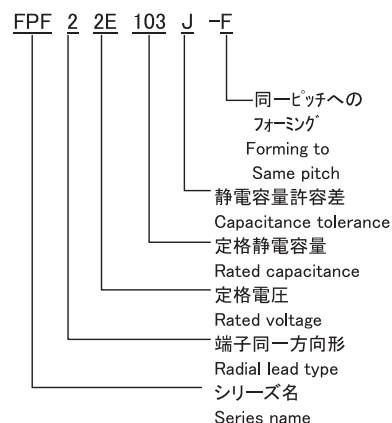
FPF 2 2E 103 J -F

同一ピッチへの
フォーミング
Forming to
Same pitch

静電容量許容差
Capacitance tolerance

定格静電容量
Rated capacitance

定格電圧
Rated voltage

端子同一方向形
Radial lead type

シリーズ名
Series name